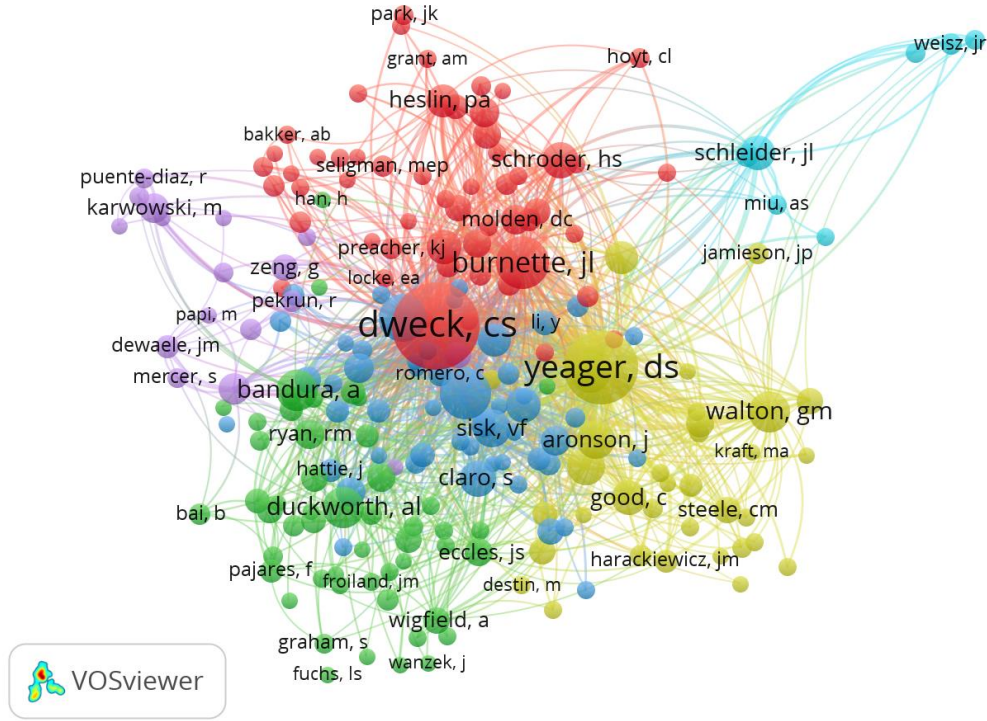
park, jk
grant, am
hoyt, cl
weisz, jr
heslin, pa
bakker, ab
seligman, mep
schroder, hs
schleider, jl
puente-diaz, r
han, h
karwowski, m
molden, dc
miu, as
preacher, kj
jamieson, jp
zeng, g
burnette, jl
locke, ea
pekrun, r
papi, m
dweck, cs
li, y
dewaele, jm
yeager, ds
mercer, s
romero, c
bandura, a
walton, gm
sisk, vf
ryan, rm
aronson, j
kraft, ma
hattie, j
claro, s
duckworth, al
good, c
bai, b
steele, cm
eccles, js
pajares, f
harackiewicz, jm
froiland, jm
destin, m
wigfield, a
graham, s
fuchs, ls
wanzek, j
VOSviewer